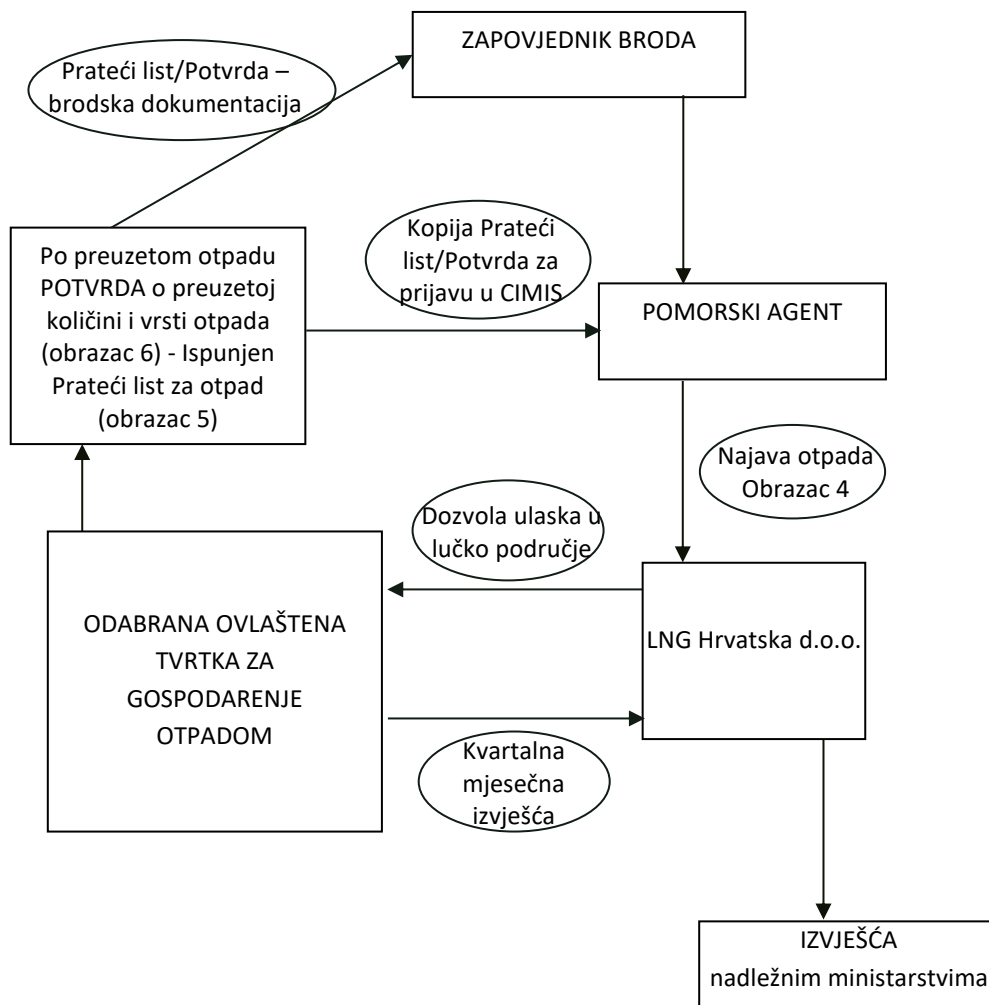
Prateći list/Potvrda – brodska dokumentacija

ZAPOVJEDNIK BRODA

Po preuzetom otpadu POTVRDA o preuzetoj količini i vrsti otpada (obrazac 6) - Ispunjen Prateći list za otpad (obrazac 5)

Kopija Prateći list/Potvrda za prijavu u CIMIS

POMORSKI AGENT

Najava otpada Obrazac 4

Dozvola ulaska u lučko područje

ODABRANA OVLAŠTENA TVRTKA ZA GOSPODARENJE OTPADOM

LNG Hrvatska d.o.o.

Kvartalna mjesečna izvješća

IZVJEŠĆA nadležnim ministarstvima